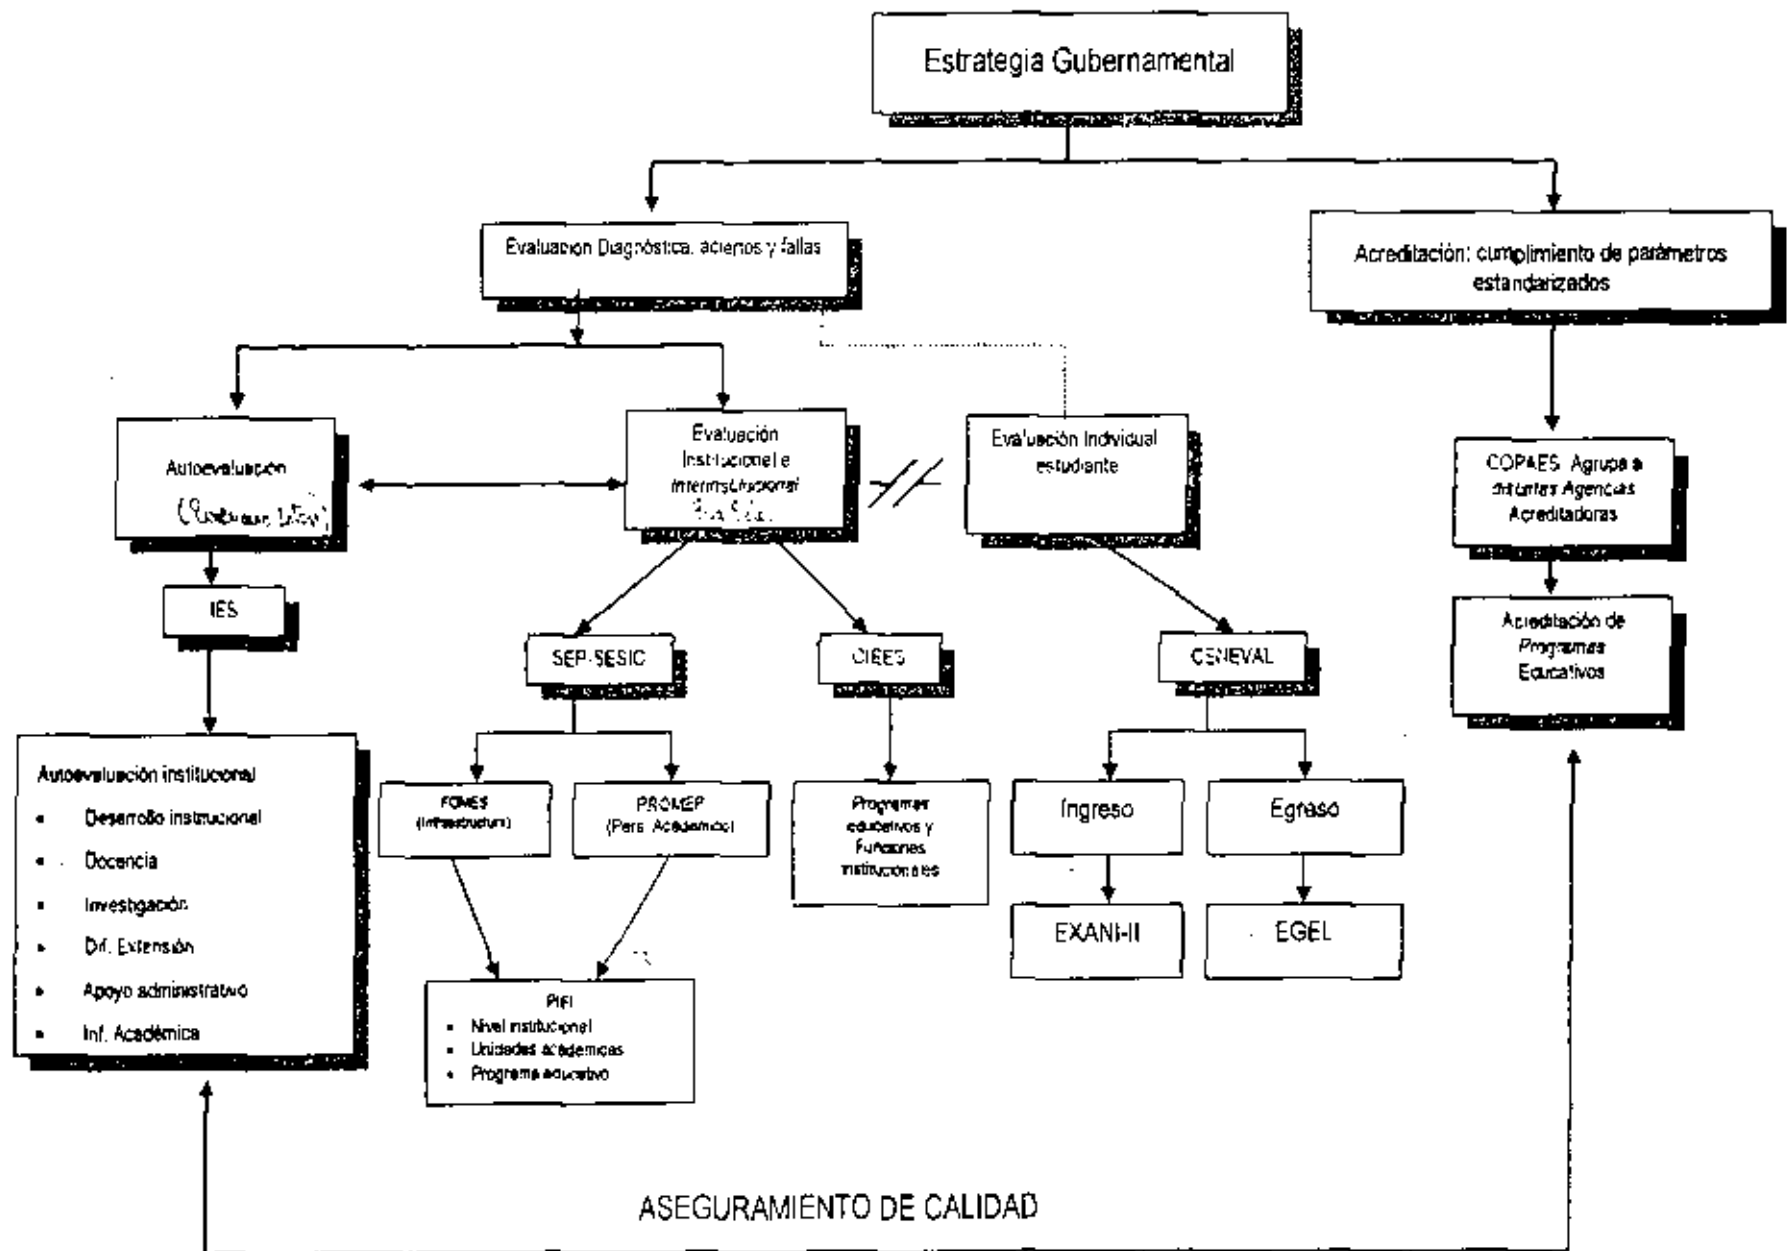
Estrategia Gubernamental

Evaluación Diagnóstica, aciertos y fallas

Acreditación: cumplimiento de parámetros estandarizados

Autoevaluación
([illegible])

Evaluación Institucional e Interinstitucional
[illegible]

Evaluación Individual estudiante

COPAES Agrupa a distintas Agencias Acreditadoras

Acreditación de Programas Educativos

IES

SEP-SESIC

CIEES

CENEVAL

Autoevaluación institucional
- Desarrollo instruccional
- Docencia
- Investigación
- Dif. Extensión
- Apoyo administrativo
- Inf. Académica

FOMES (Infraestructura)

PROMEP (Pers. Académico)

Programas educativos y Funciones institucionales

Ingreso

Egreso

EXANI-II

EGEL

PIFI
- Nivel institucional
- Unidades académicas
- Programa educativo

ASEGURAMIENTO DE CALIDAD